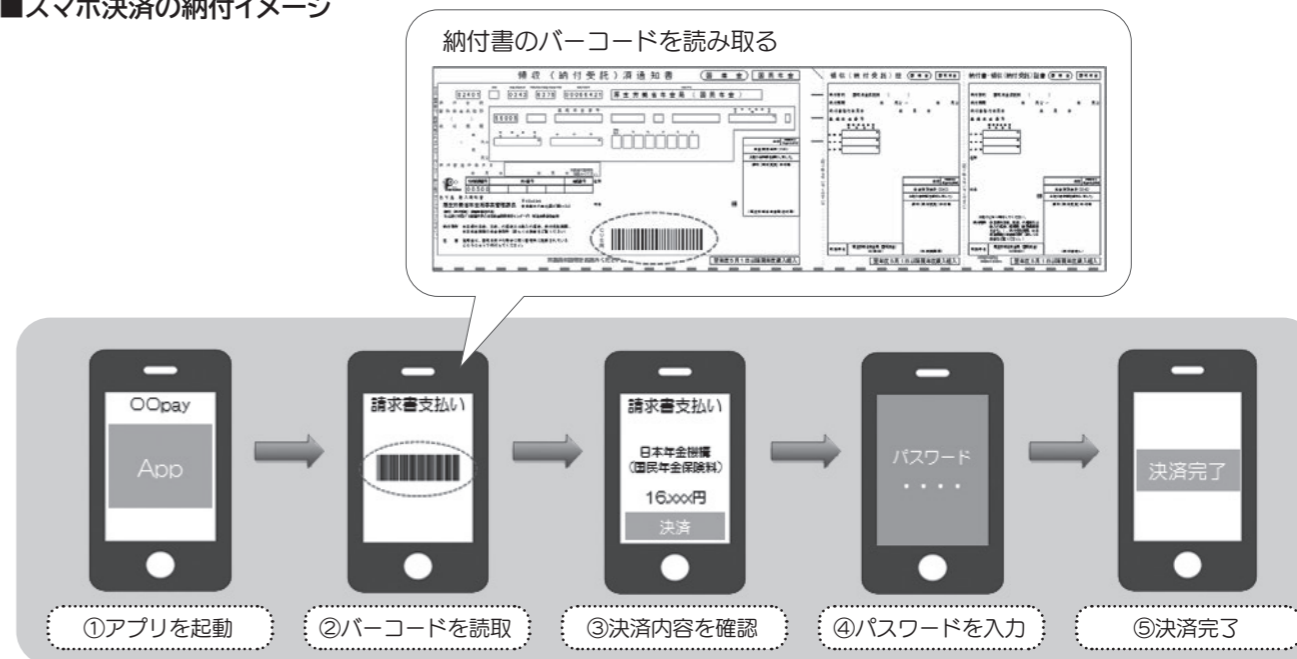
■スマホ決済の納付イメージ

納付書のバーコードを読み取る

領収（納付受託）済通知書 国庫金 国民年金

OOpay
App

請求書支払い

請求書支払い
日本年金機構
(国民年金保険料)
16,xxx円
決済

パスワード
・・・・

決済完了

①アプリを起動
②バーコードを読取
③決済内容を確認
④パスワードを入力
⑤決済完了